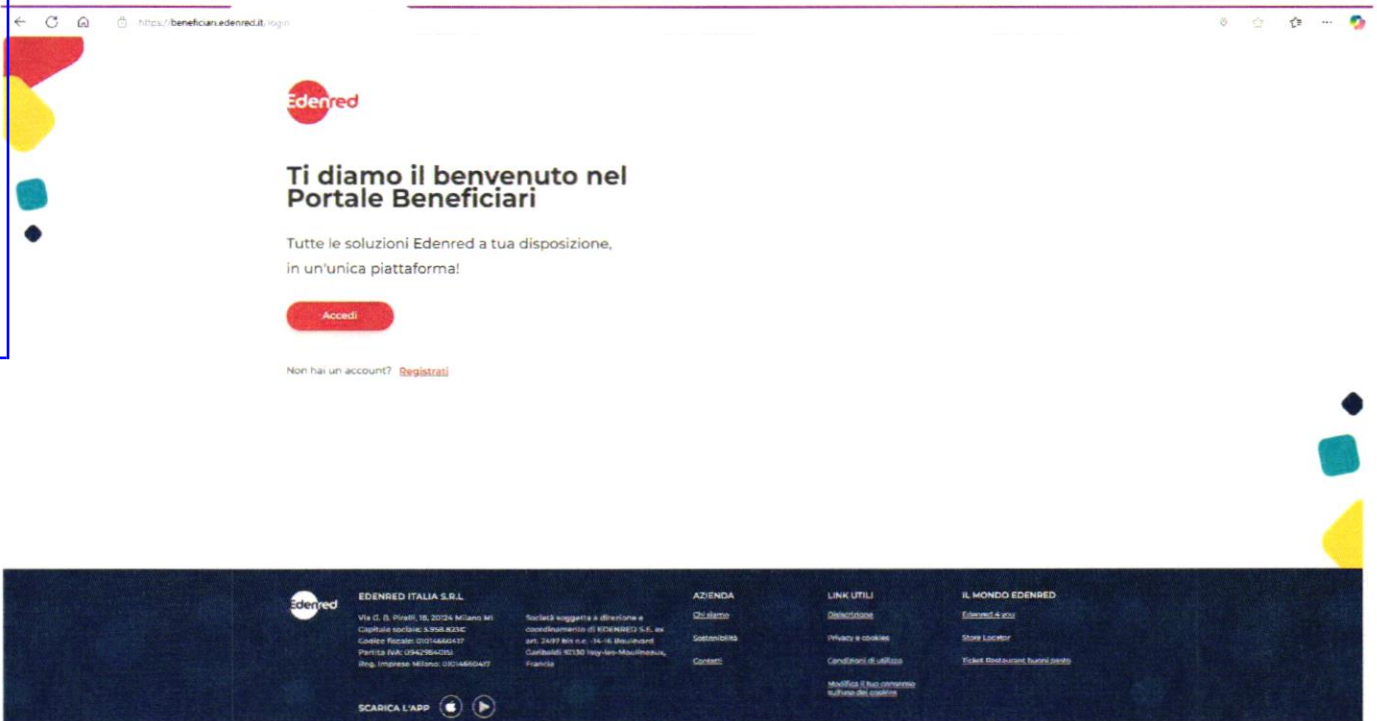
https://beneficiari.edenred.it/login

Edenred

Ti diamo il benvenuto nel Portale Beneficiari

Tutte le soluzioni Edenred a tua disposizione, in un'unica piattaforma!

Accedi

Non hai un account? Registrati

Edenred

EDENRED ITALIA S.R.L.

Via G. B. Pirelli, 18, 20124 Milano MI
Capitale sociale: 5.958.823€
Codice fiscale: 01014660417
Partita IVA: 09429840151
Reg. Imprese Milano: 01014660417

Società soggetta a direzione e coordinamento di EDENRED S.E. ex art. 2497 bis c.c. -14-16 Boulevard Garibaldi 92130 Issy-les-Moulineaux, Francia

SCARICA L'APP

AZIENDA
Chi siamo
Sostenibilità
Contatti

LINK UTILI
Dichiarazione
Privacy e cookies
Condizioni di utilizzo
Modifica il tuo consenso sull'uso dei cookie

IL MONDO EDENRED
Edenred 4 you
Store Locator
Ticket Restaurant buoni pasto